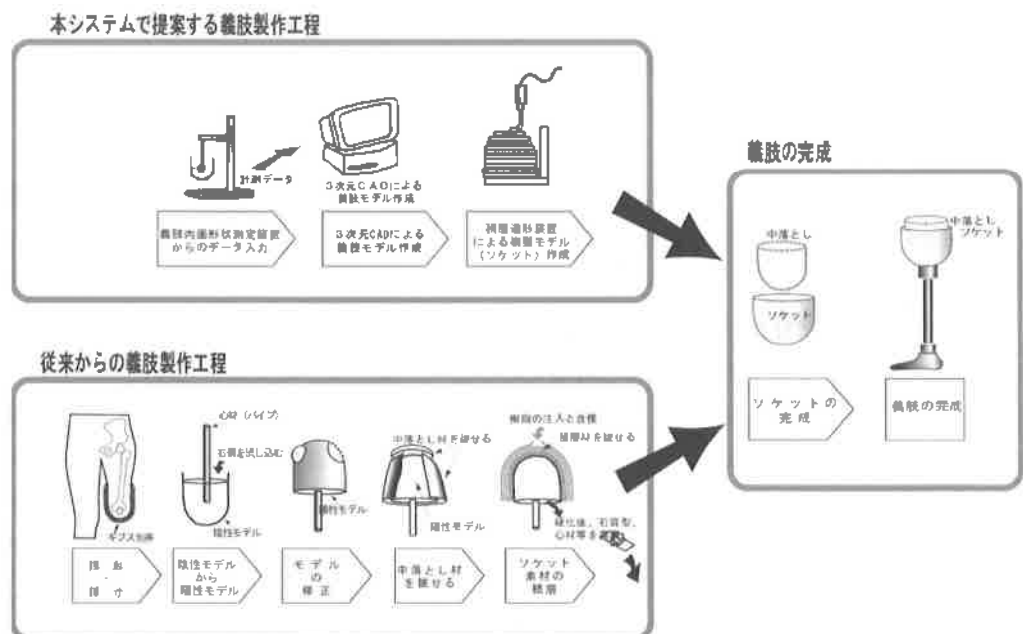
本システムで提案する義肢製作工程

計測データ

3次元CADによる義肢モデル作成

義肢内面形状測定装置からのデータ入力

3次元CADによる義肢モデル作成

積層造形装置による樹脂モデル（ソケット）作成

義肢の完成

中落とし

ソケット

中落とし ソケット

ソケットの完成

義肢の完成

従来からの義肢製作工程

ギプス包帯

心材（パイプ）

石膏を流し込む

陰性モデル

陽性モデル

中落とし材を被せる

陽性モデル

樹脂の注入と含浸

積層材を被せる

硬化後、石膏型、心材等を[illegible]

採型・採寸

陰性モデルから陽性モデル

モデルの修正

中落とし材を被せる

ソケット素材の積層